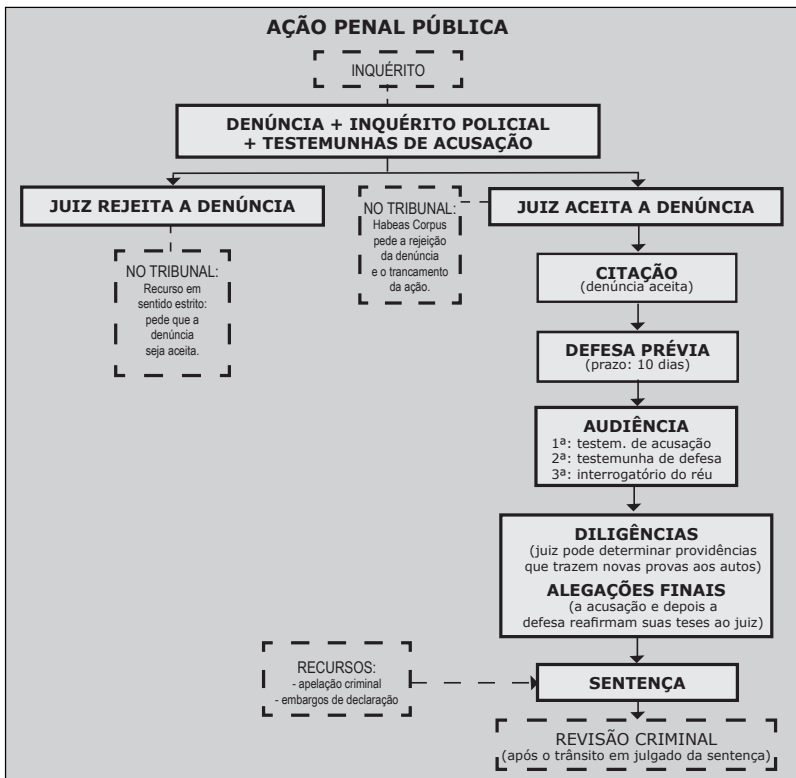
AÇÃO PENAL PÚBLICA

INQUÉRITO

DENÚNCIA + INQUÉRITO POLICIAL + TESTEMUNHAS DE ACUSAÇÃO

JUIZ REJEITA A DENÚNCIA

NO TRIBUNAL: Recurso em sentido estrito: pede que a denúncia seja aceita.

NO TRIBUNAL: Habeas Corpus pede a rejeição da denúncia e o trancamento da ação.

JUIZ ACEITA A DENÚNCIA

CITAÇÃO
(denúncia aceita)

DEFESA PRÉVIA
(prazo: 10 dias)

AUDIÊNCIA
1ª: testem. de acusação
2ª: testemunha de defesa
3ª: interrogatório do réu

DILIGÊNCIAS
(juiz pode determinar providências que trazem novas provas aos autos)

ALEGAÇÕES FINAIS
(a acusação e depois a defesa reafirmam suas teses ao juiz)

RECURSOS:
- apelação criminal
- embargos de declaração

SENTENÇA

REVISÃO CRIMINAL
(após o trânsito em julgado da sentença)